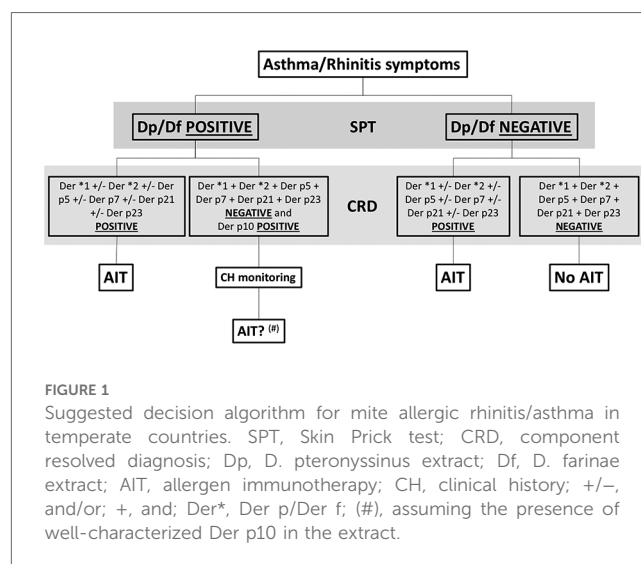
Asthma/Rhinitis symptoms

Dp/Df POSITIVE

SPT

Dp/Df NEGATIVE

Der *1 +/- Der *2 +/- Der p5 +/- Der p7 +/- Der p21 +/- Der p23 POSITIVE

Der *1 + Der *2 + Der p5 + Der p7 + Der p21 + Der p23 NEGATIVE and Der p10 POSITIVE

CRD

Der *1 +/- Der *2 +/- Der p5 +/- Der p7 +/- Der p21 +/- Der p23 POSITIVE

Der *1 + Der *2 + Der p5 + Der p7 + Der p21 + Der p23 NEGATIVE

AIT

CH monitoring

AIT

No AIT

AIT? (#)

FIGURE 1

Suggested decision algorithm for mite allergic rhinitis/asthma in temperate countries. SPT, Skin Prick test; CRD, component resolved diagnosis; Dp, D. pteronyssinus extract; Df, D. farinae extract; AIT, allergen immunotherapy; CH, clinical history; +/–, and/or; +, and; Der*, Der p/Der f; (#), assuming the presence of well-characterized Der p10 in the extract.